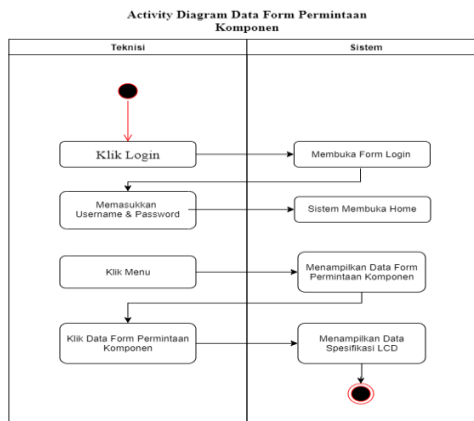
Activity Diagram Data Form Permintaan Komponen

| Teknisi | Sistem |
|---|---|

Klik Login

Membuka Form Login

Memasukkan Username & Password

Sistem Membuka Home

Klik Menu

Menampilkan Data Form Permintaan Komponen

Klik Data Form Permintaan Komponen

Menampilkan Data Spesifikasi LCD